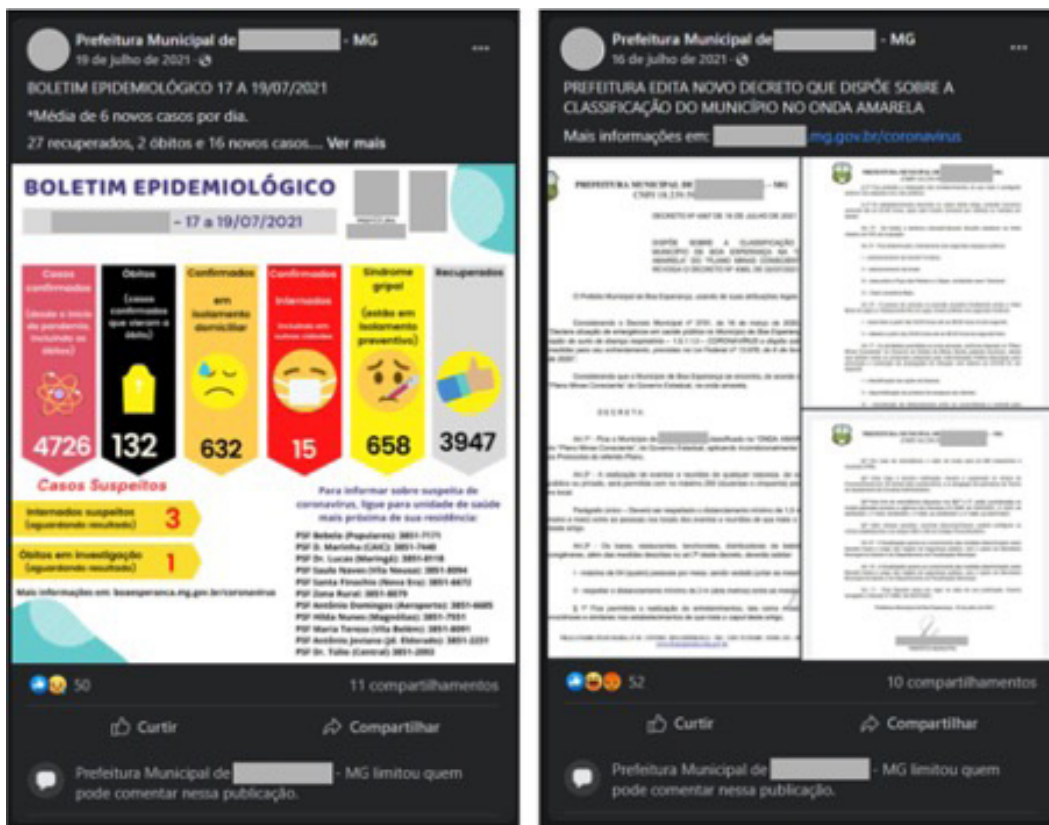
Prefeitura Municipal de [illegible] - MG
19 de julho de 2021 ·

BOLETIM EPIDEMIOLÓGICO 17 A 19/07/2021

*Média de 6 novos casos por dia.

27 recuperados, 2 óbitos e 16 novos casos.... Ver mais

BOLETIM EPIDEMIOLÓGICO

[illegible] - 17 a 19/07/2021

Casos confirmados (desde o início da pandemia, incluindo os óbitos)
4726

Óbitos (casos confirmados que vieram a óbito)
132

Confirmados em isolamento domiciliar
632

Confirmados internados (incluindo em outras cidades)
15

Síndrome gripal (estão em isolamento preventivo)
658

Recuperados
3947

Casos Suspeitos

Internados suspeitos (aguardando resultado) 3

Óbitos em investigação (aguardando resultado) 1

Mais informações em: boaesperanca.mg.gov.br/coronavirus

Para informar sobre suspeita de coronavírus, ligue para unidade de saúde mais próxima de sua residência:

PSF Bebela (Populares): 3851-7171
PSF D. Marinha (CAIC): 3851-7448
PSF Dr. Lucas (Maringá): 3851-8118
PSF Saulo Naves (Vila Nessa): 3851-8094
PSF Santa Pinochio (Nova Era): 3851-6872
PSF Zona Rural: 3851-8079
PSF Antônio Domingos (Aeroporto): 3851-6685
PSF Hilda Nunes (Magnólias): 3851-7551
PSF Maria Tereza (Vila Belém): 3851-8091
PSF Antônio Joviano (Jd. Eldorado): 3851-2231
PSF Dr. Tulio (Central): 3851-2093

50
11 compartilhamentos
Curtir
Compartilhar
Prefeitura Municipal de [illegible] - MG limitou quem pode comentar nessa publicação.

Prefeitura Municipal de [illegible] - MG
16 de julho de 2021 ·

PREFEITURA EDITA NOVO DECRETO QUE DISPÕE SOBRE A CLASSIFICAÇÃO DO MUNICÍPIO NO ONDA AMARELA

Mais informações em: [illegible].mg.gov.br/coronavirus

PREFEITURA MUNICIPAL DE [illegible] - MG

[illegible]

52
10 compartilhamentos
Curtir
Compartilhar
Prefeitura Municipal de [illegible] - MG limitou quem pode comentar nessa publicação.